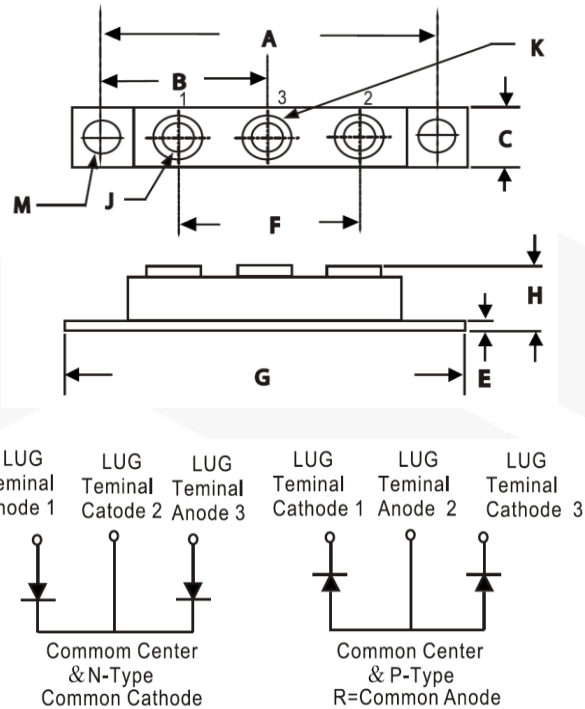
A
K
B
1
3
2
C
M
J
F
H
G
E

LUG
eminal
node 1

LUG
Teminal
Catode 2

LUG
Teminal
Anode 3

LUG
Teminal
Cathode 1

LUG
Teminal
Anode 2

LUG
Teminal
Cathode 3

Commom Center
&N-Type
Common Cathode

Common Center
& P-Type
R=Common Anode